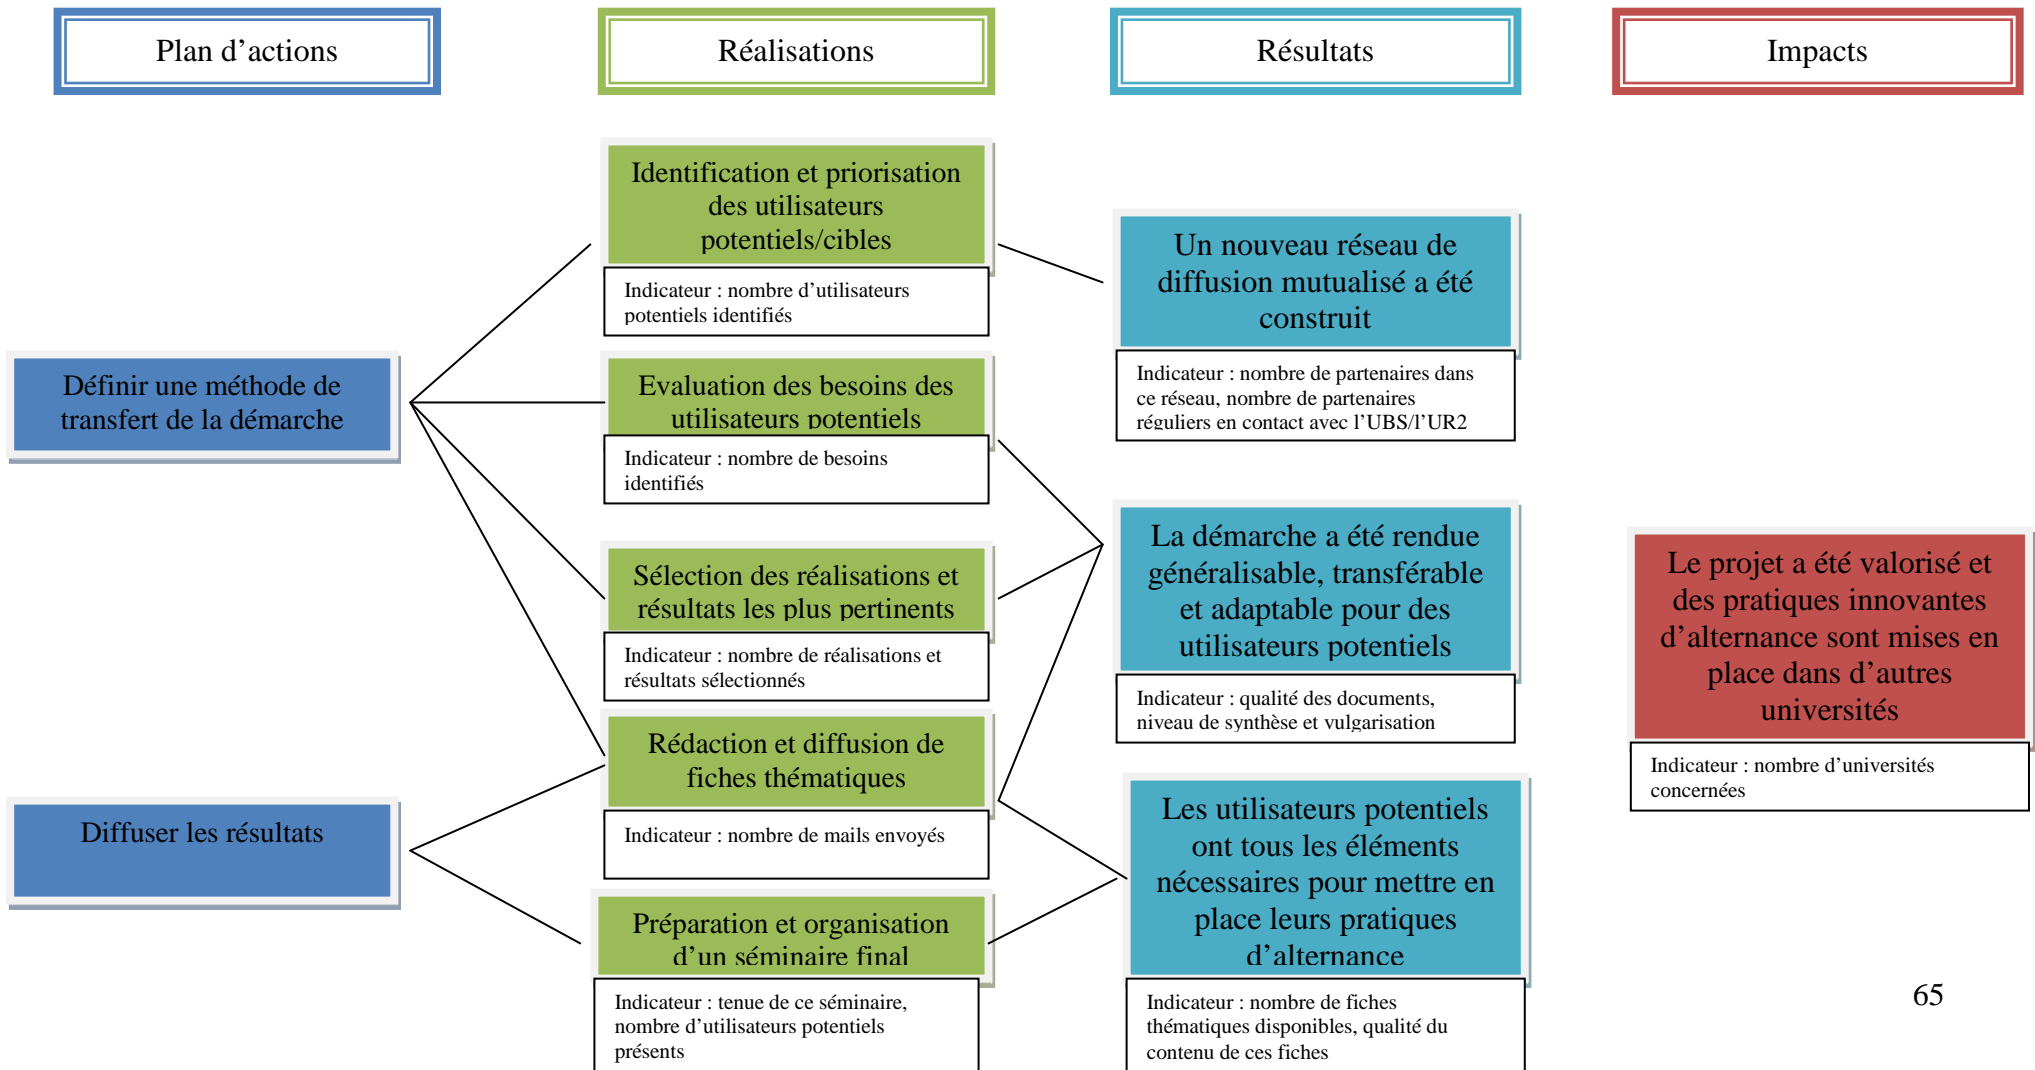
Plan d’actions

Réalisations

Résultats

Impacts

Définir une méthode de transfert de la démarche

Diffuser les résultats

Identification et priorisation des utilisateurs potentiels/cibles

Indicateur : nombre d’utilisateurs potentiels identifiés

Evaluation des besoins des utilisateurs potentiels

Indicateur : nombre de besoins identifiés

Sélection des réalisations et résultats les plus pertinents

Indicateur : nombre de réalisations et résultats sélectionnés

Rédaction et diffusion de fiches thématiques

Indicateur : nombre de mails envoyés

Préparation et organisation d’un séminaire final

Indicateur : tenue de ce séminaire, nombre d’utilisateurs potentiels présents

Un nouveau réseau de diffusion mutualisé a été construit

Indicateur : nombre de partenaires dans ce réseau, nombre de partenaires réguliers en contact avec l’UBS/l’UR2

La démarche a été rendue généralisable, transférable et adaptable pour des utilisateurs potentiels

Indicateur : qualité des documents, niveau de synthèse et vulgarisation

Les utilisateurs potentiels ont tous les éléments nécessaires pour mettre en place leurs pratiques d’alternance

Indicateur : nombre de fiches thématiques disponibles, qualité du contenu de ces fiches

Le projet a été valorisé et des pratiques innovantes d’alternance sont mises en place dans d’autres universités

Indicateur : nombre d’universités concernées

65